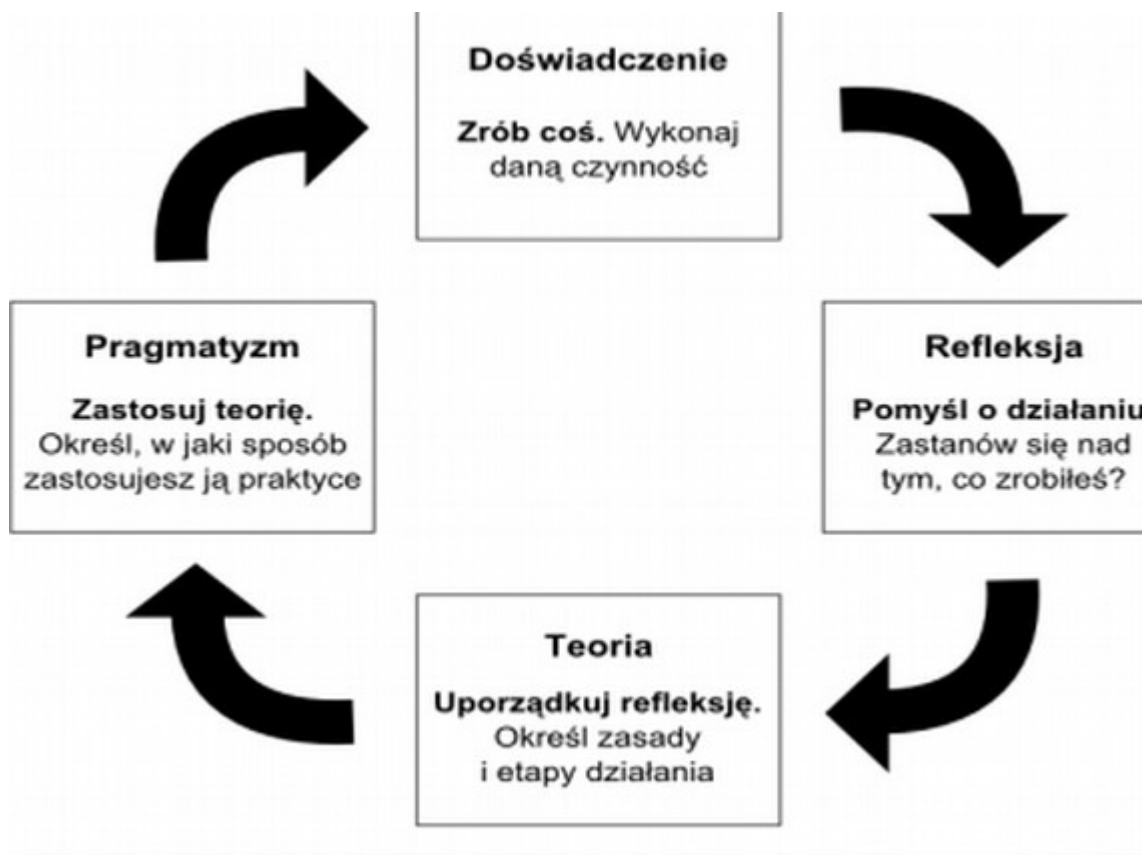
Doświadczenie

**Zrób coś.** Wykonaj daną czynność

Refleksja

**Pomyśl o działaniu** Zastanów się nad tym, co zrobiłeś?

Teoria

**Uporządkuj refleksję.** Określ zasady i etapy działania

Pragmatyzm

**Zastosuj teorię.** Określ, w jaki sposób zastosujesz ją praktyce